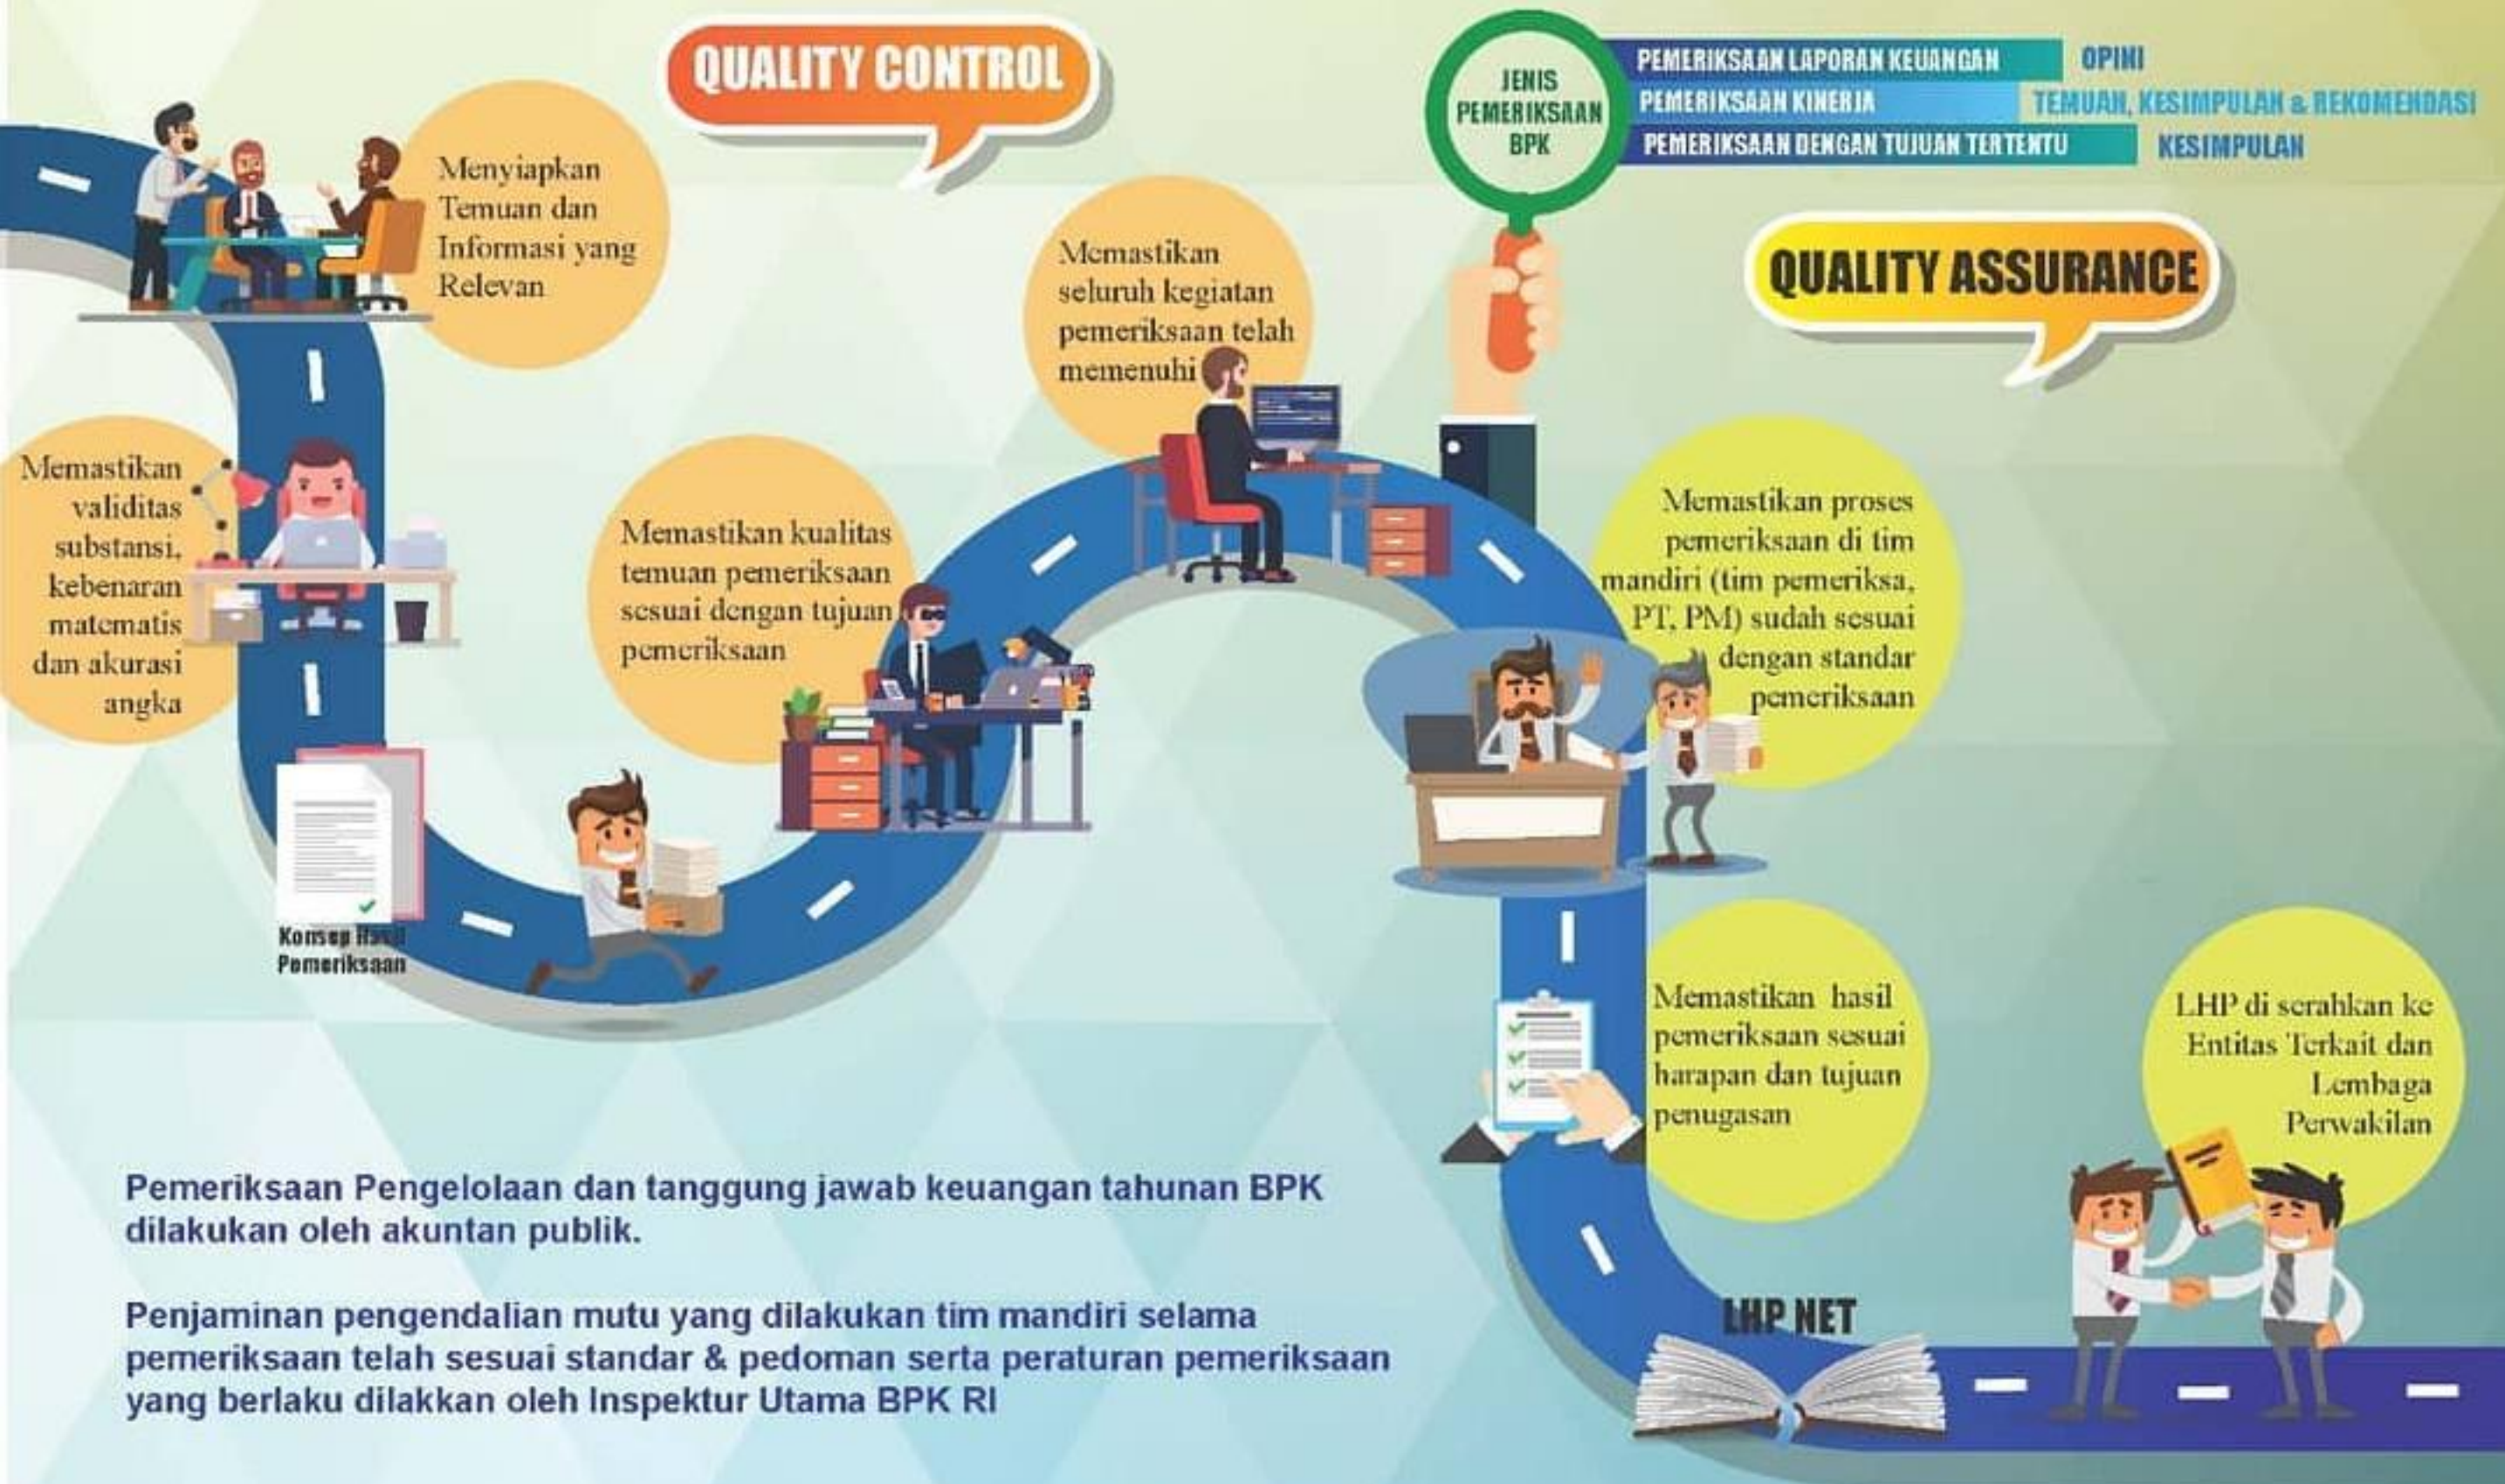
QUALITY CONTROL

JENIS PEMERIKSAAN BPK

| | |
|---|---|
| PEMERIKSAAN LAPORAN KEUANGAN | OPINI |
| PEMERIKSAAN KINERJA | TEMUAN, KESIMPULAN & REKOMENDASI |
| PEMERIKSAAN DENGAN TUJUAN TERTENTU | KESIMPULAN |

QUALITY ASSURANCE

Menyiapkan Temuan dan Informasi yang Relevan

Memastikan seluruh kegiatan pemeriksaan telah memenuhi

Memastikan validitas substansi, kebenaran matematis dan akurasi angka

Memastikan kualitas temuan pemeriksaan sesuai dengan tujuan pemeriksaan

Memastikan proses pemeriksaan di tim mandiri (tim pemeriksa, PT, PM) sudah sesuai dengan standar pemeriksaan

Konsep Hasil Pemeriksaan

Memastikan hasil pemeriksaan sesuai harapan dan tujuan penugasan

LHP di serahkan ke Entitas Terkait dan Lembaga Perwakilan

LHP NET

Pemeriksaan Pengelolaan dan tanggung jawab keuangan tahunan BPK dilakukan oleh akuntan publik.

Penjaminan pengendalian mutu yang dilakukan tim mandiri selama pemeriksaan telah sesuai standar & pedoman serta peraturan pemeriksaan yang berlaku dilakkan oleh Inspektur Utama BPK RI